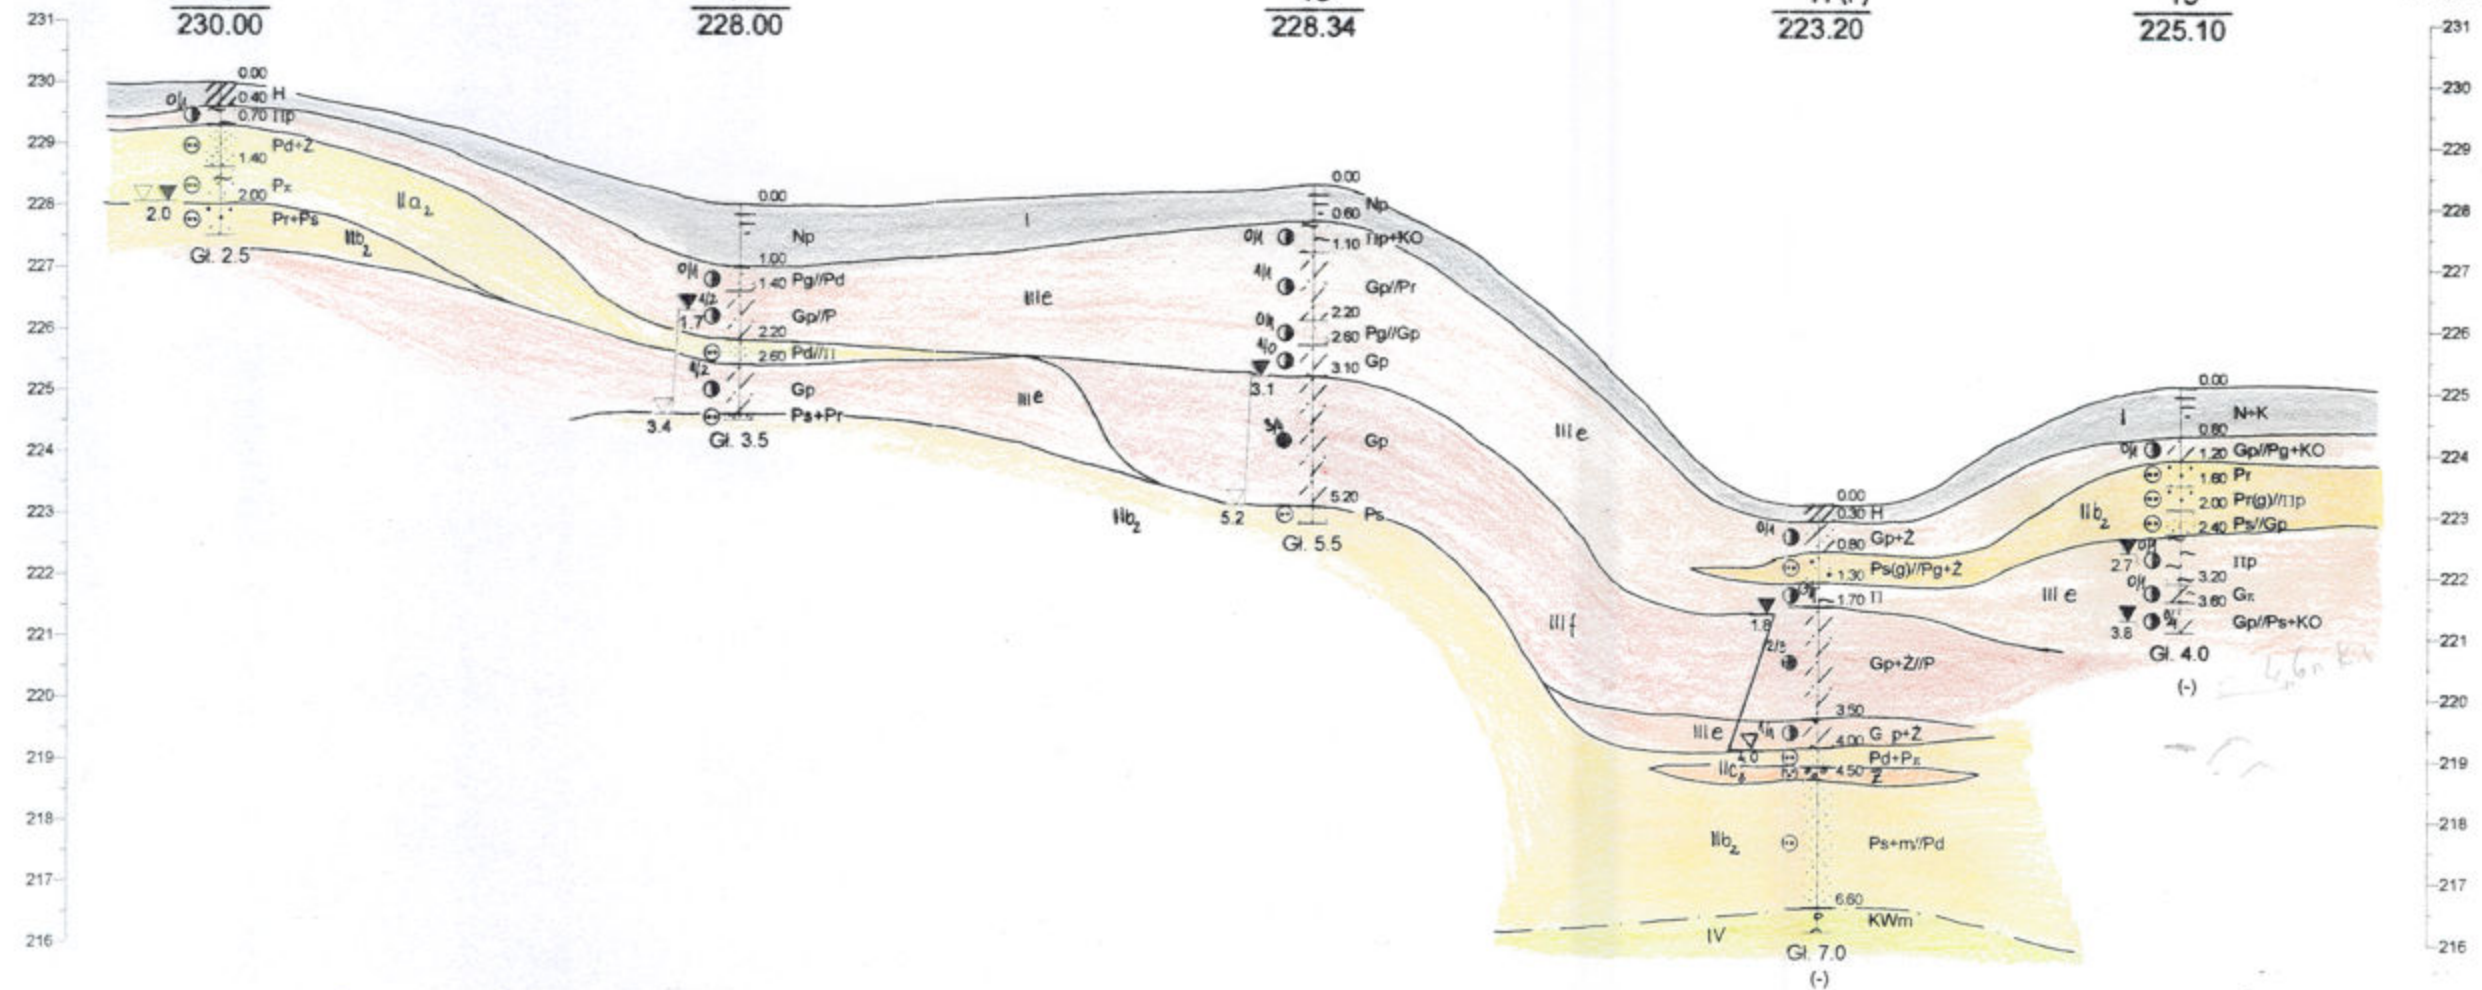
231
230
229
228
227
226
225
224
223
222
221
220
219
218
217
216

230.00
0.00
0.40 H
0.70 Πp
1.40 Pd+Ż
2.00 Pπ
Pr+Ps
2.0
Gł. 2.5
IIa₂
IIb₂

228.00
0.00
Np
1.00
1.40 Pg//Pd
1.7
2.20 Gp//P
2.60 Pd//Π
Gp
3.4
Ps+Pr
Gł. 3.5
I
IIIe
IIIe

228.34
0.00
0.60 Np
1.10 Πp+KO
Gp//Pr
2.20
2.60 Pg//Gp
3.10 Gp
3.1
Gp
5.20
5.2
Ps
Gł. 5.5
IIb₂
IIIe
IIIf

223.20
0.00
0.30 H
0.80 Gp+Ż
1.30 Ps(g)//Pg+Ż
1.70 Π
1.8
Gp+Ż//P
3.50
4.00 G p+Ż
Pd+Pπ
4.50 Ż
IIIe
IIc₂
IIb₂
Ps+m//Pd
6.60
KWm
IV
Gł. 7.0
(-)

225.10
0.00
N+K
0.60
1.20 Gp//Pg+KO
1.60 Pr
2.00 Pr(g)//Πp
2.40 Ps//Gp
2.7
Πp
3.20
3.60 Gπ
3.8
Gp//Ps+KO
Gł. 4.0
(-)
I
IIb₂
III e

231
230
229
228
227
226
225
224
223
222
221
220
219
218
217
216